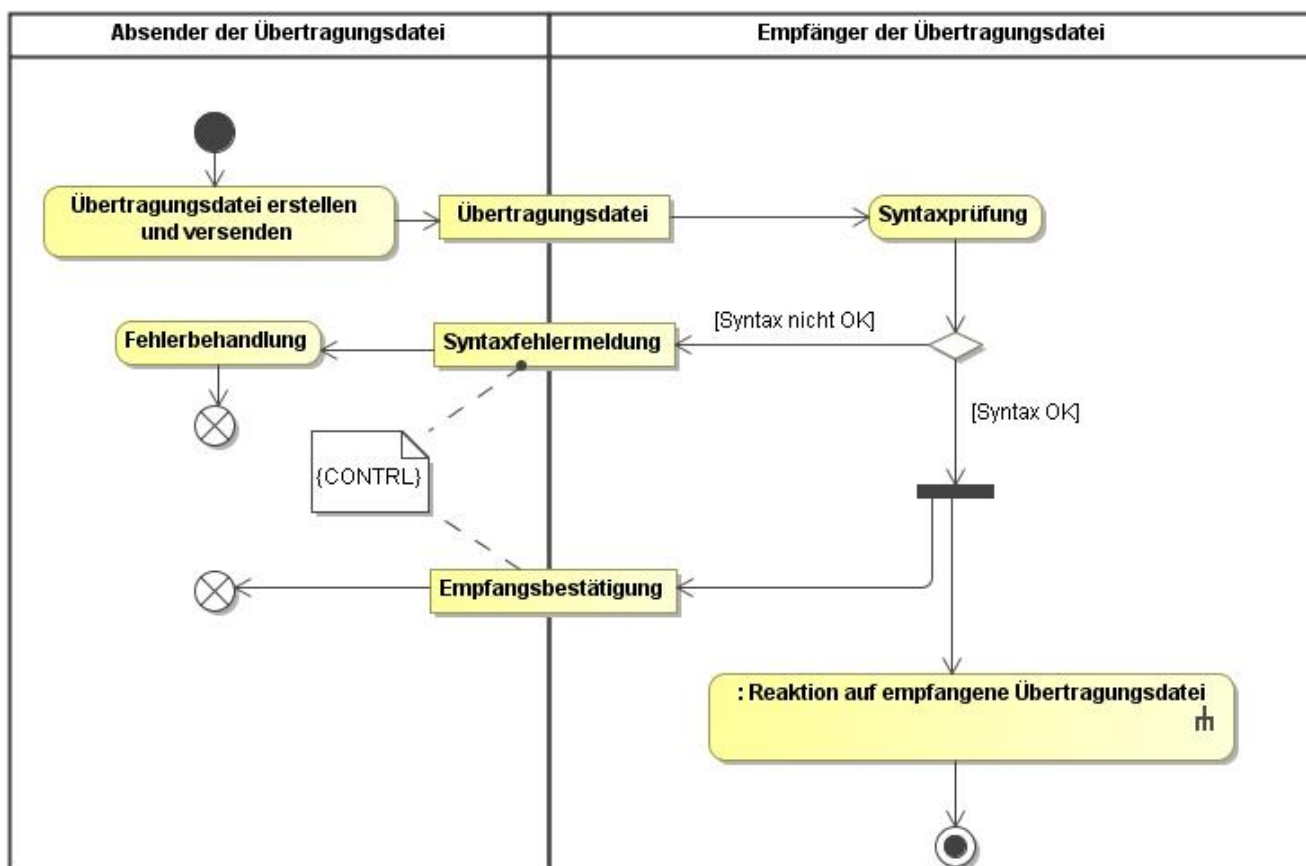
Absender der Übertragungsdatei

Empfänger der Übertragungsdatei

Übertragungsdatei erstellen und versenden

Übertragungsdatei

Syntaxprüfung

[Syntax nicht OK]

Fehlerbehandlung

Syntaxfehlermeldung

[Syntax OK]

{CONTRL}

Empfangsbestätigung

: Reaktion auf empfangene Übertragungsdatei